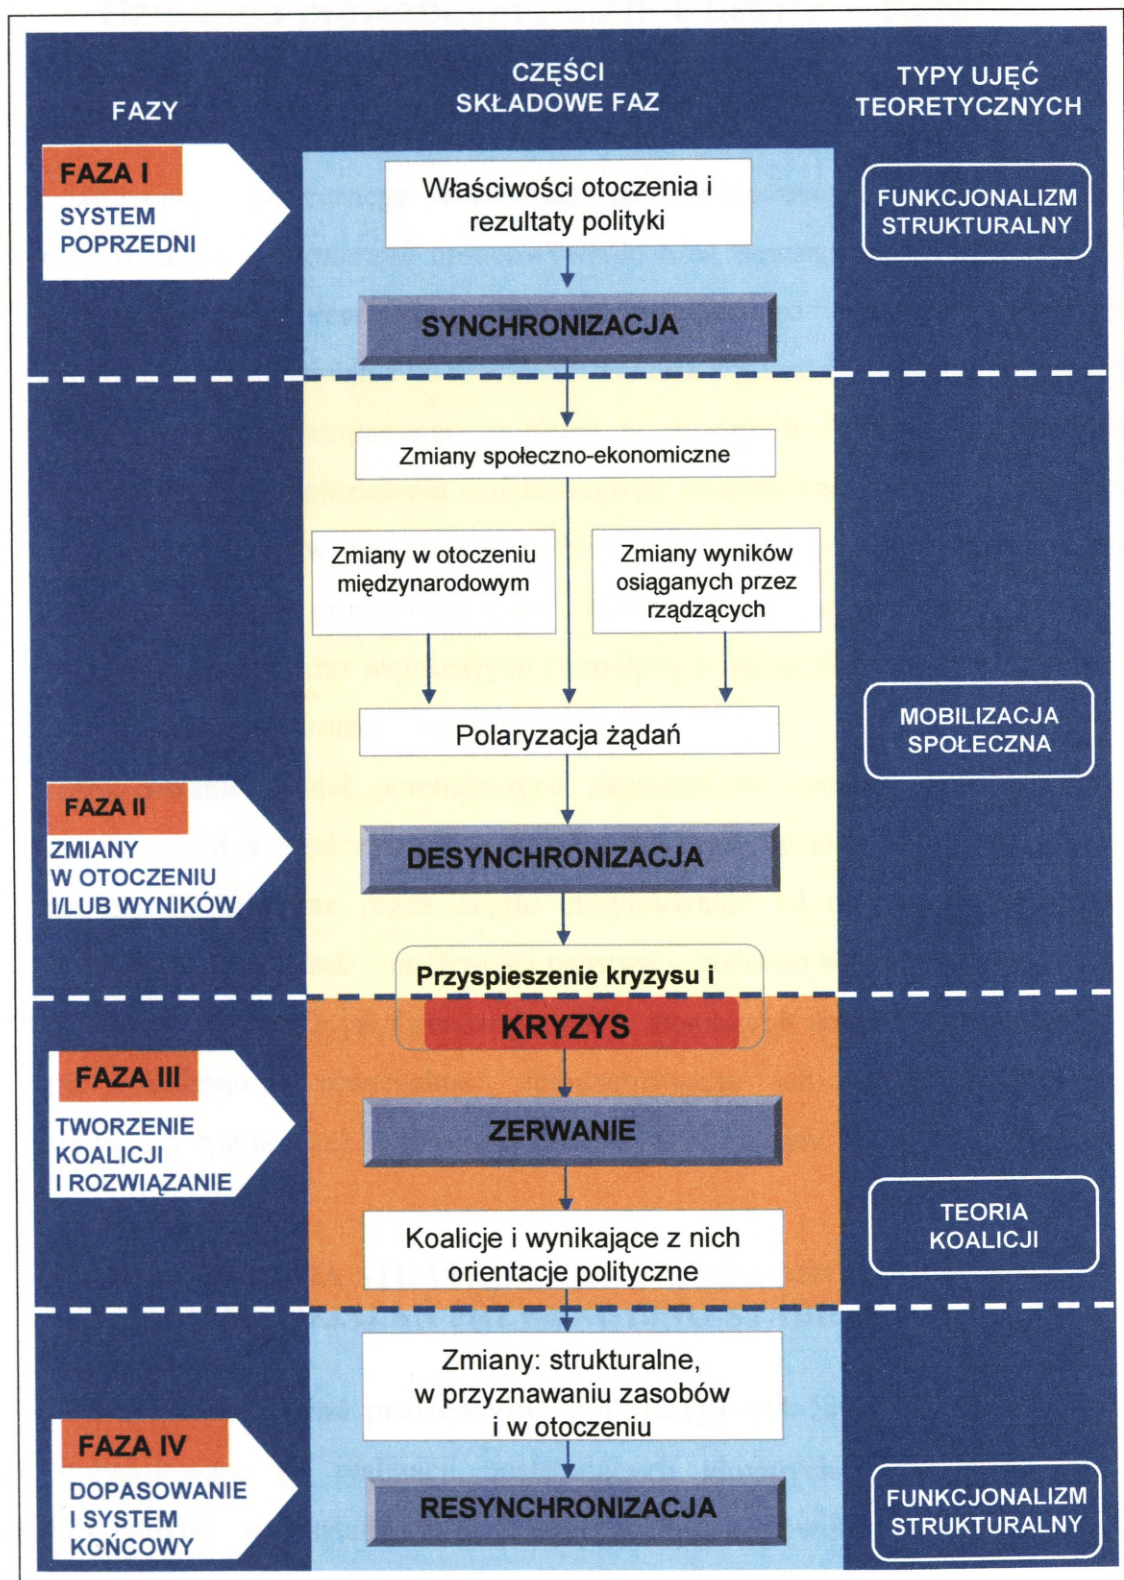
FAZY

CZĘŚCI SKŁADOWE FAZ

TYPY UJĘĆ TEORETYCZNYCH

FAZA I

SYSTEM POPRZEDNI

Właściwości otoczenia i rezultaty polityki

FUNKCJONALIZM STRUKTURALNY

SYNCHRONIZACJA

Zmiany społeczno-ekonomiczne

Zmiany w otoczeniu międzynarodowym

Zmiany wyników osiąganych przez rządzących

Polaryzacja żądań

MOBILIZACJA SPOŁECZNA

FAZA II

ZMIANY W OTOCZENIU I/LUB WYNIKÓW

DESYNCHRONIZACJA

Przyspieszenie kryzysu i

KRYZYS

FAZA III

TWORZENIE KOALICJI I ROZWIĄZANIE

ZERWANIE

Koalicje i wynikające z nich orientacje polityczne

TEORIA KOALICJI

Zmiany: strukturalne, w przyznawaniu zasobów i w otoczeniu

FAZA IV

DOPASOWANIE I SYSTEM KOŃCOWY

RESYNCHRONIZACJA

FUNKCJONALIZM STRUKTURALNY